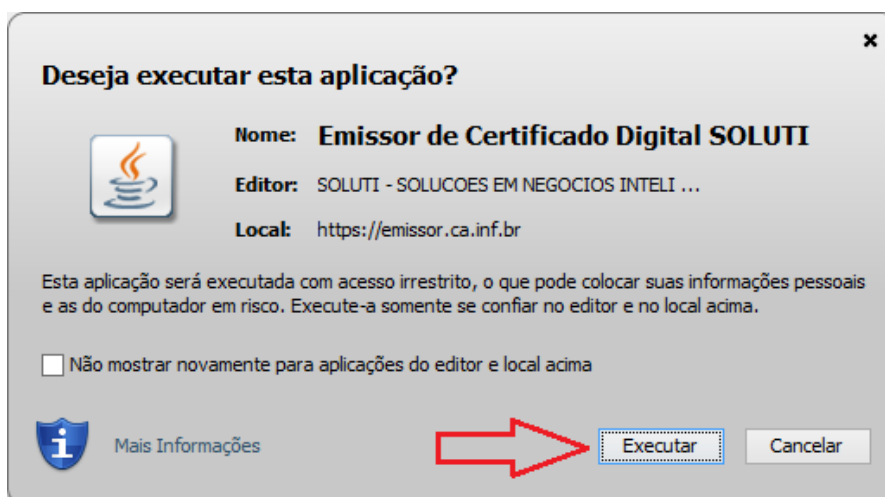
×

Deseja executar esta aplicação?

Nome: Emissor de Certificado Digital SOLUTI

Editor: SOLUTI - SOLUCOES EM NEGOCIOS INTELI ...

Local: https://emissor.ca.inf.br

Esta aplicação será executada com acesso irrestrito, o que pode colocar suas informações pessoais e as do computador em risco. Execute-a somente se confiar no editor e no local acima.

Não mostrar novamente para aplicações do editor e local acima

Mais Informações

Executar

Cancelar